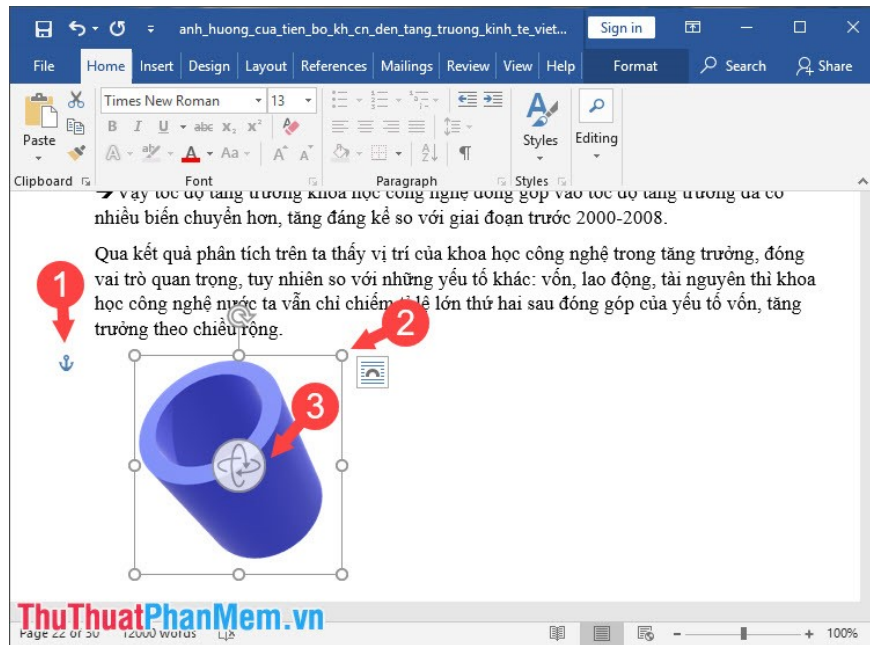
anh_huong_cua_tien_bo_kh_cn_den_tang_truong_kinh_te_viet...

Sign in

File | Home | Insert | Design | Layout | References | Mailings | Review | View | Help | Format | Search | Share

Times New Roman | 13

Paste

Clipboard | Font | Paragraph | Styles | Editing

Styles

Editing

➔ Vậy tốc độ tăng trưởng khoa học công nghệ đóng góp vào tốc độ tăng trưởng đã có nhiều biến chuyển hơn, tăng đáng kể so với giai đoạn trước 2000-2008.

Qua kết quả phân tích trên ta thấy vị trí của khoa học công nghệ trong tăng trưởng, đóng vai trò quan trọng, tuy nhiên so với những yếu tố khác: vốn, lao động, tài nguyên thì khoa học công nghệ nước ta vẫn chỉ chiếm tỉ lệ lớn thứ hai sau đóng góp của yếu tố vốn, tăng trưởng theo chiều rộng.

1

2

3

ThuThuatPhanMem.vn

Page 22 of 30 | 12000 words

100%